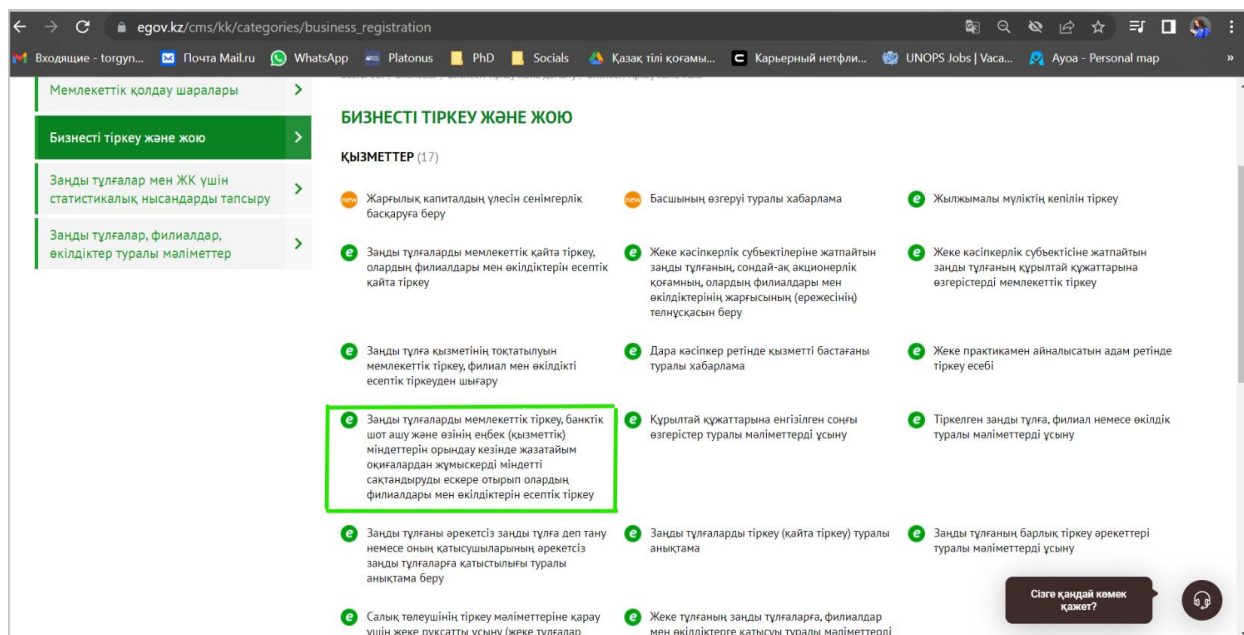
egov.kz/cms/kk/categories/business_registration

Входящие - torgyn... Почта Mail.ru WhatsApp Platonus PhD Socials Қазақ тілі қоғамы... Карьерный нетфли... UNOPS Jobs | Vaca... Ayoa - Personal map

Мемлекеттік қолдау шаралары

Бизнесті тіркеу және жою

Заңды тұлғалар мен ЖК үшін статистикалық нысандарды тапсыру

Заңды тұлғалар, филиалдар, өкілдіктер туралы мәліметтер

БИЗНЕСТІ ТІРКЕУ ЖӘНЕ ЖОЮ

ҚЫЗМЕТТЕР (17)

new Жарғылық капиталдың үлесін сенімгерлік басқаруға беру

new Басшының өзгеруі туралы хабарлама

Жылжымалы мүліктің кепілін тіркеу

Заңды тұлғаларды мемлекеттік қайта тіркеу, олардың филиалдары мен өкілдіктерін есептік қайта тіркеу

Жеке кәсіпкерлік субъектілеріне жатпайтын заңды тұлғаның, сондай-ақ акционерлік қоғамның, олардың филиалдары мен өкілдіктерінің жарғысының (ережесінің) телнұсқасын беру

Жеке кәсіпкерлік субъектісіне жатпайтын заңды тұлғаның құрылтай құжаттарына өзгерістерді мемлекеттік тіркеу

Заңды тұлға қызметінің тоқтатылуын мемлекеттік тіркеу, филиал мен өкілдікті есептік тіркеуден шығару

Дара кәсіпкер ретінде қызметті бастағаны туралы хабарлама

Жеке практикамен айналысатын адам ретінде тіркеу есебі

Заңды тұлғаларды мемлекеттік тіркеу, банктік шот ашу және өзінің еңбек (қызметтік) міндеттерін орындау кезінде жазатайым оқиғалардан жұмыскерді міндетті сақтандыруды ескере отырып олардың филиалдары мен өкілдіктерін есептік тіркеу

Құрылтай құжаттарына енгізілген соңғы өзгерістер туралы мәліметтерді ұсыну

Тіркелген заңды тұлға, филиал немесе өкілдік туралы мәліметтерді ұсыну

Заңды тұлғаны әрекетсіз заңды тұлға деп тану немесе оның қатысушыларының әрекетсіз заңды тұлғаларға қатыстылығы туралы анықтама беру

Заңды тұлғаларды тіркеу (қайта тіркеу) туралы анықтама

Заңды тұлғаның барлық тіркеу әрекеттері туралы мәліметтерді ұсыну

Салық төлеушінің тіркеу мәліметтеріне қарау үшін жеке рұқсатты ұсыну (жеке тұлғалар

Жеке тұлғаның заңды тұлғаларға, филиалдар мен өкілдіктерге қатысуы туралы мәліметтері

Сізге қандай көмек қажет?